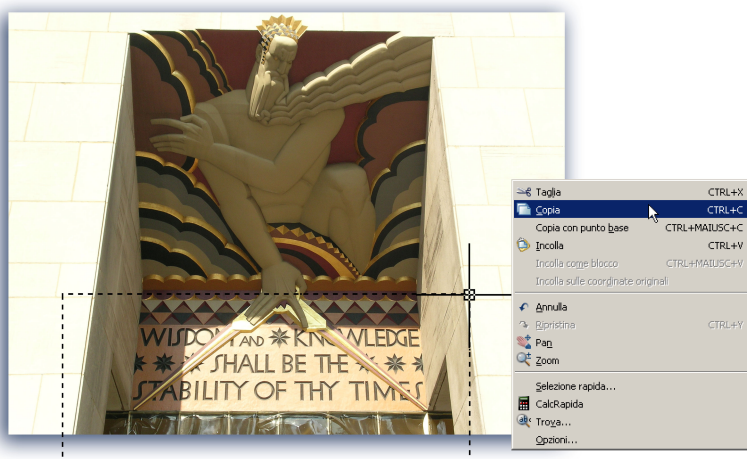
WISDOM AND KNOWLEDGE SHALL BE THE STABILITY OF THY TIMES

| | |
|---|---|
| Taglia | CTRL+X |
| Copia | CTRL+C |
| Copia con punto base | CTRL+MAIUSC+C |
| Incolla | CTRL+V |
| Incolla come blocco | CTRL+MAIUSC+V |
| Incolla sulle coordinate originali | |
| Annulla | |
| Ripristina | CTRL+Y |
| Pan | |
| Zoom | |
| Selezione rapida... | |
| CalcRapida | |
| Trova... | |
| Opzioni... | |